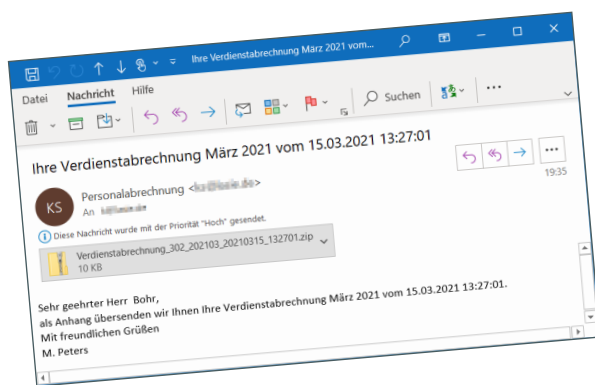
Ihre Verdienstabrechnung März 2021 vom...

Datei Nachricht Hilfe

Suchen

Ihre Verdienstabrechnung März 2021 vom 15.03.2021 13:27:01

19:35

KS

Personalabrechnung <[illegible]>

An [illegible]

Diese Nachricht wurde mit der Priorität "Hoch" gesendet.

Verdienstabrechnung_302_202103_20210315_132701.zip
10 KB

Sehr geehrter Herr Bohr,
als Anhang übersenden wir Ihnen Ihre Verdienstabrechnung März 2021 vom 15.03.2021 13:27:01.
Mit freundlichen Grüßen
M. Peters